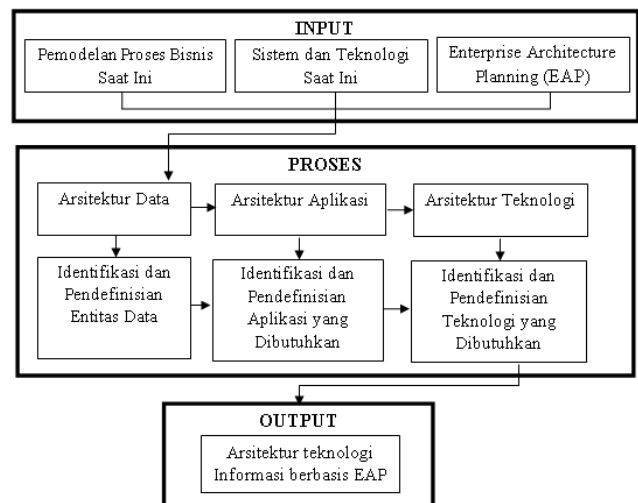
INPUT

Pemodelan Proses Bisnis Saat Ini

Sistem dan Teknologi Saat Ini

Enterprise Architecture Planning (EAP)

PROSES

Arsitektur Data

Arsitektur Aplikasi

Arsitektur Teknologi

Identifikasi dan Pendefinisian Entitas Data

Identifikasi dan Pendefinisian Aplikasi yang Dibutuhkan

Identifikasi dan Pendefinisian Teknologi yang Dibutuhkan

OUTPUT

Arsitektur teknologi Informasi berbasis EAP